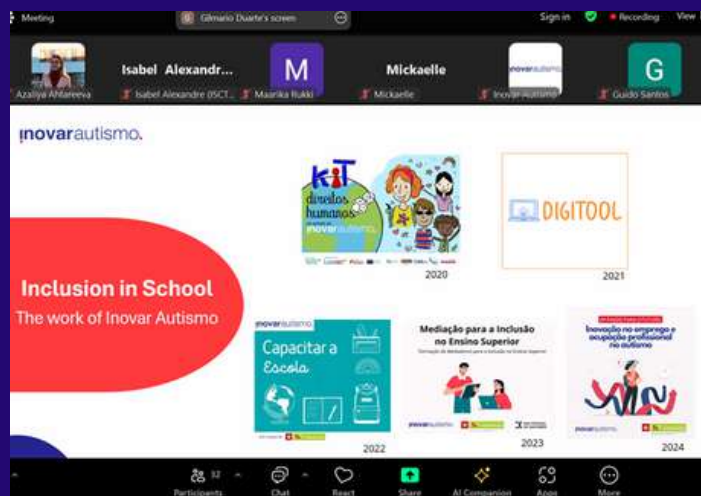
Meeting
Gilmario Duarte's screen
Sign in
Recording
View

Azaliya Ahlareeva
Isabel Alexandr...
Isabel Alexandre (ISCT...
M
Maarika Rukki
Mickaelle
Mickaelle
inovarautismo
Inovar Autismo
G
Guido Santos

inovarautismo.

KiT direitos humanos inovarautismo
2020

DIGITOOL
2021

Inclusion in School
The work of Inovar Autismo

inovarautismo
Capacitar a Escola
2022

Mediação para a Inclusão no Ensino Superior
Formação de Mediadores para a Inclusão no Ensino Superior
inovarautismo
2023

Inovação no emprego e ocupação profissional no autismo
2024

Participants 32
Chat
React
Share
AI Companion
Apps
More